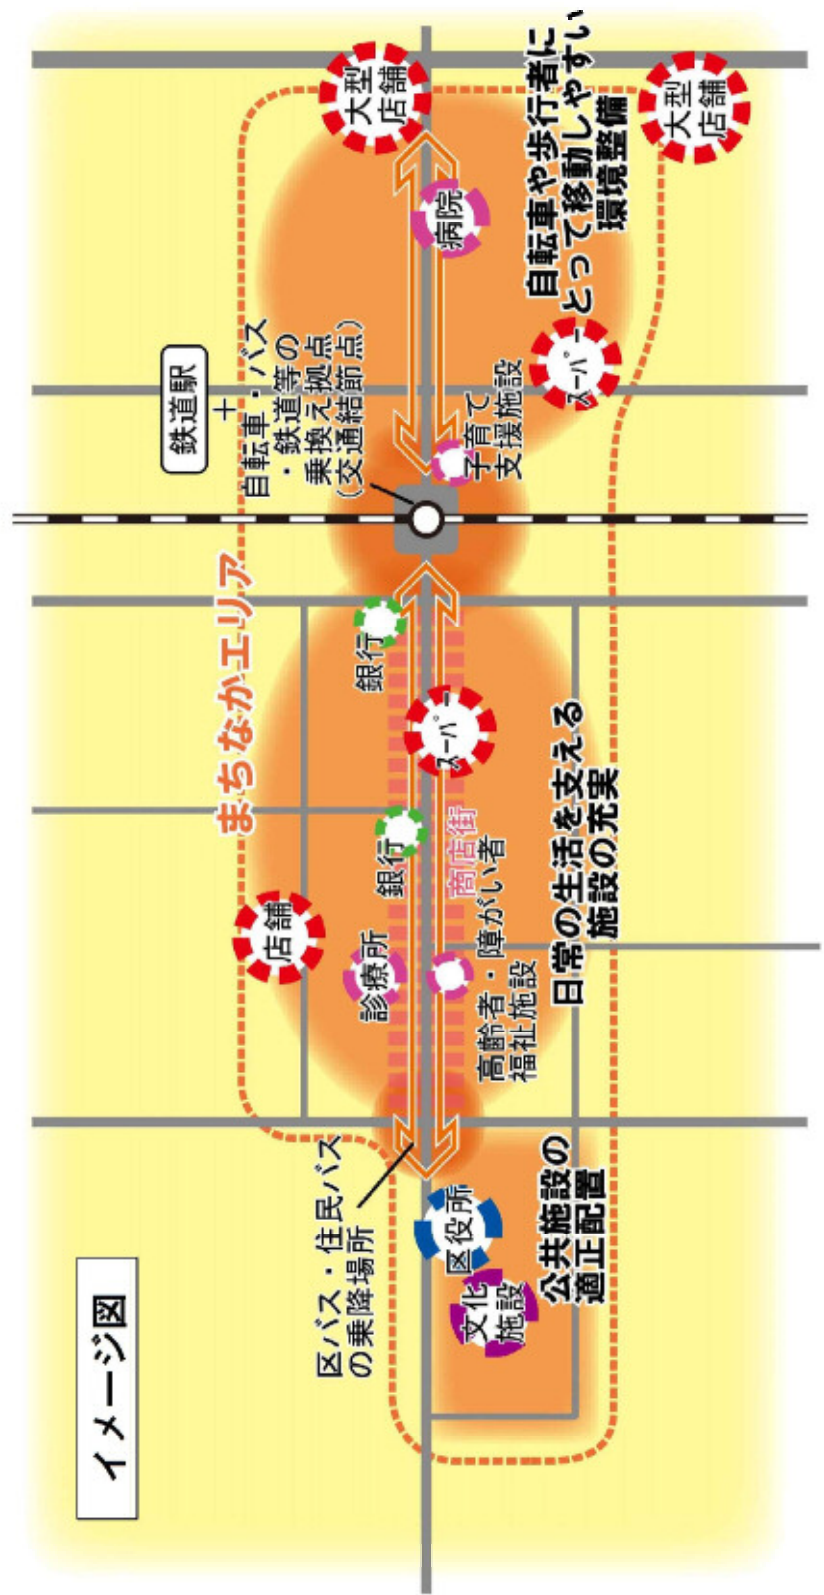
イメージ図

区バス・住民バスの乗降場所

まちなかエリア

鉄道駅
+
自転車・バス・鉄道等の乗換え拠点（交通結節点）

大型店舗

病院

子育て支援施設

スーパー

自転車や歩行者にとって移動しやすい環境整備

大型店舗

銀行

スーパー

銀行

商店街

店舗

診療所

高齢者・障がい者福祉施設

日常の生活を支える施設の充実

区役所

文化施設

公共施設の適正配置